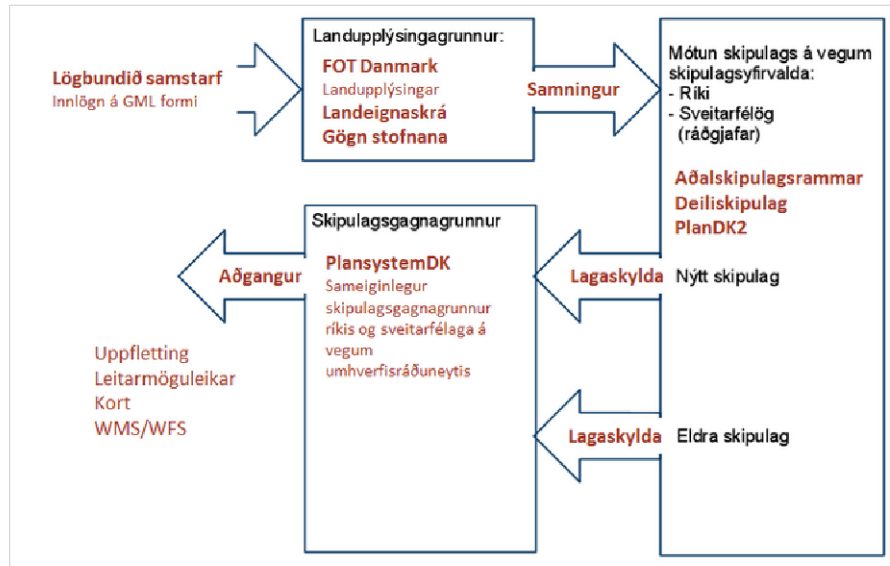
Lögbundið samstarf
Innlögn á GML formi

Landupplýsingagrunnur:
FOT Danmark
Landupplýsingar
Landeignaskrá
Gögn stofnana

Samningur

Mótun skipulags á vegum skipulagsyfirvalda:
- Ríki
- Sveitarfélög (ráðgjafar)

Aðalskipulagsrammar
Deiliskipulag
PlanDK2

Skipulagsgagnagrunnur
PlansystemDK
Sameiginlegur skipulagsgagnagrunnur ríkis og sveitarfélaga á vegum umhverfisráðuneytis

Aðgangur

Lagaskylda
Nýtt skipulag

Uppfletting
Leitarmöguleikar
Kort
WMS/WFS

Lagaskylda
Eldra skipulag